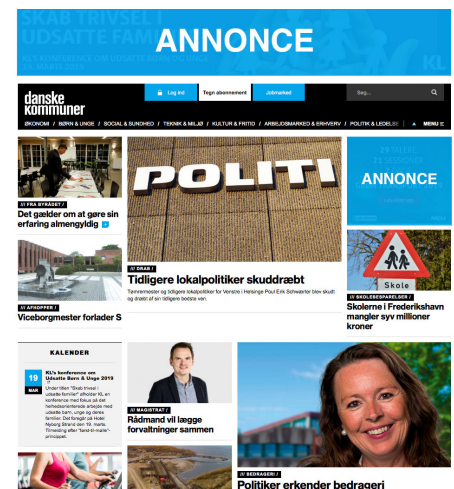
SKAB TRIVSEL I UDSATTE FAM
ANNONCE
KL

danske kommuner
Log ind
Tegn abonnement
Jobmarked
Søg...

ØKONOMI / BØRN & UNGE / SOCIAL & SUNDHED / TEKNIK & MILJØ / KULTUR & FRITID / ARBEJDSMARKED & ERHVERV / POLITIK & LEDELSE
MENU

// FRA BYRÅDET /
Det gælder om at gøre sin erfaring almengyldig

POLITI
// DRAB /
Tidligere lokalpolitiker skuddræbt
Tømrermester og tidligere lokalpolitiker for Venstre i Helsinge Poul Erik Schwartzer blev skudt og dræbt af sin tidligere bedste ven.

29 TALERE
21 SESSIONER
ANNONCE

Skole
// SKOLEBESPARELSER /
Skolerne i Frederikshavn mangler syv millioner kroner

// AFHOPPER /
Viceborgmester forlader S

KALENDER
19 MAR
KL's konference om Udsatte Børn & Unge 2019
Under titlen "Skab trivsel i udsatte familier" afholder KL en konference med fokus på det helhedsorienterede arbejde med udsatte børn, unge og deres familier. Det foregår på Hotel Nyborg Strand den 19. marts. Tilmelding efter "først-til-mølle"-princippet.

// MAGISTRAT /
Rådmand vil lægge forvaltninger sammen

// BEDRAGERI /
Politiker erkender bedrageri